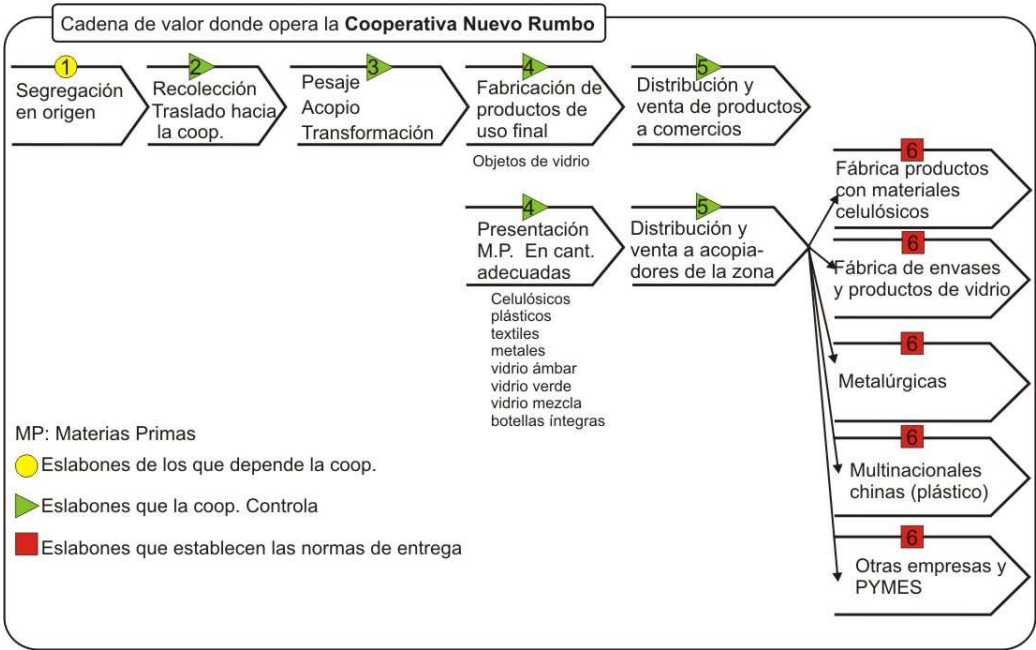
Cadena de valor donde opera la **Cooperativa Nuevo Rumbo**

1 Segregación en origen

2 Recolección Traslado hacia la coop.

3 Pesaje Acopio Transformación

4 Fabricación de productos de uso final

Objetos de vidrio

5 Distribución y venta de productos a comercios

4 Presentación M.P. En cant. adecuadas

Celulósicos
plásticos
textiles
metales
vidrio ámbar
vidrio verde
vidrio mezcla
botellas íntegras

5 Distribución y venta a acopiadores de la zona

6 Fábrica productos con materiales celulósicos

6 Fábrica de envases y productos de vidrio

6 Metalúrgicas

6 Multinacionales chinas (plástico)

6 Otras empresas y PYMES

MP: Materias Primas

Eslabones de los que depende la coop.

Eslabones que la coop. Controla

Eslabones que establecen las normas de entrega